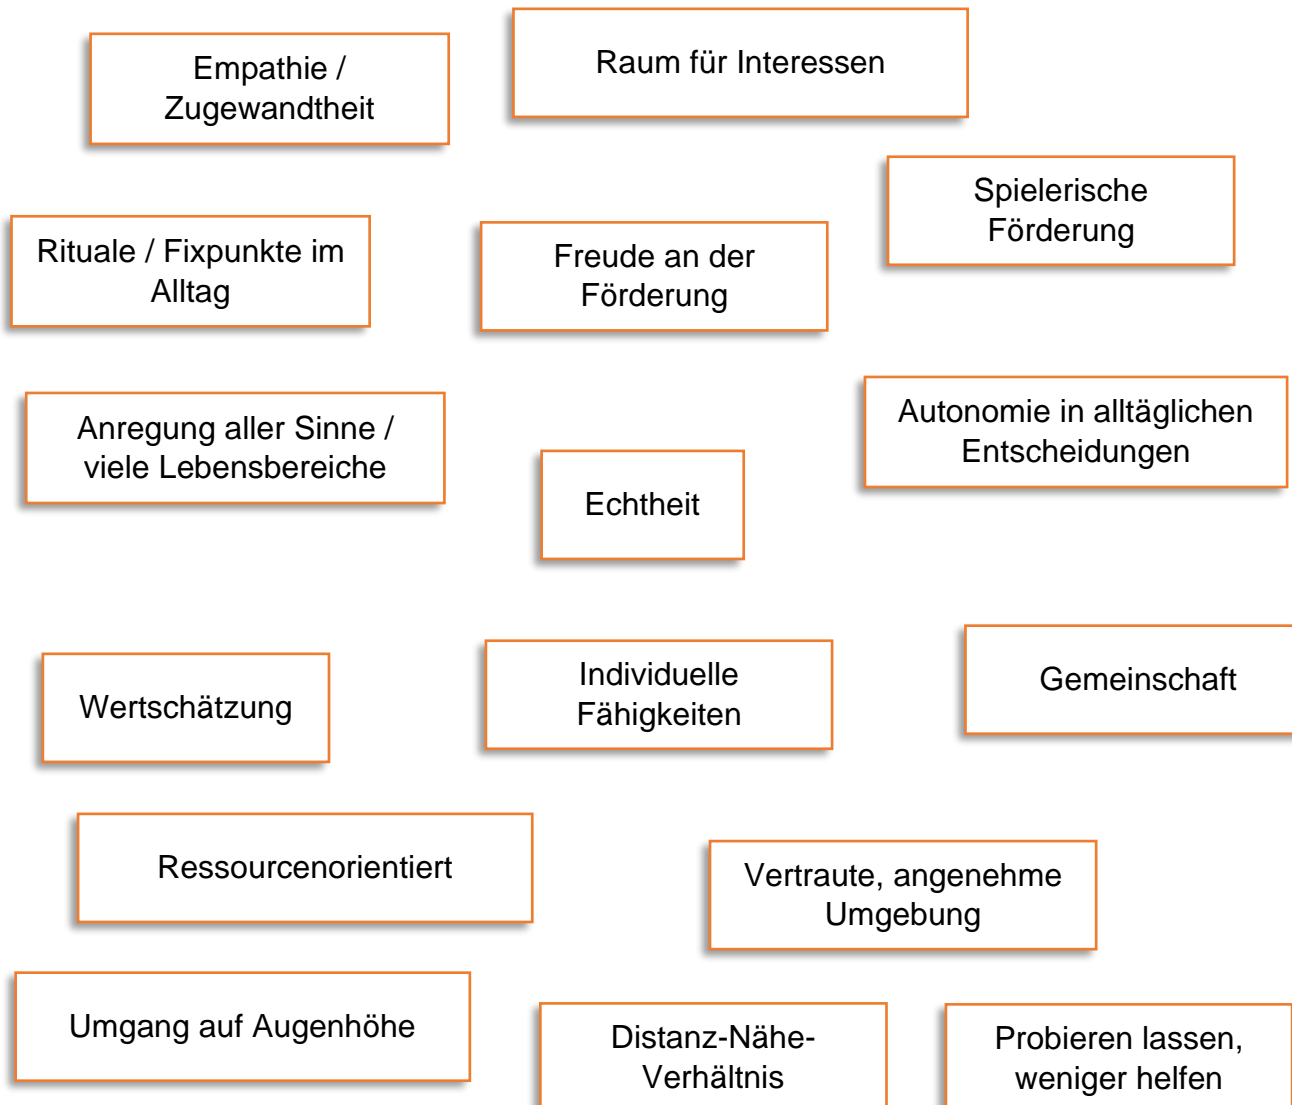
Empathie / Zugewandtheit

Raum für Interessen

Spielerische Förderung

Rituale / Fixpunkte im Alltag

Freude an der Förderung

Anregung aller Sinne / viele Lebensbereiche

Autonomie in alltäglichen Entscheidungen

Echtheit

Wertschätzung

Individuelle Fähigkeiten

Gemeinschaft

Ressourcenorientiert

Vertraute, angenehme Umgebung

Umgang auf Augenhöhe

Distanz-Nähe-Verhältnis

Probieren lassen, weniger helfen